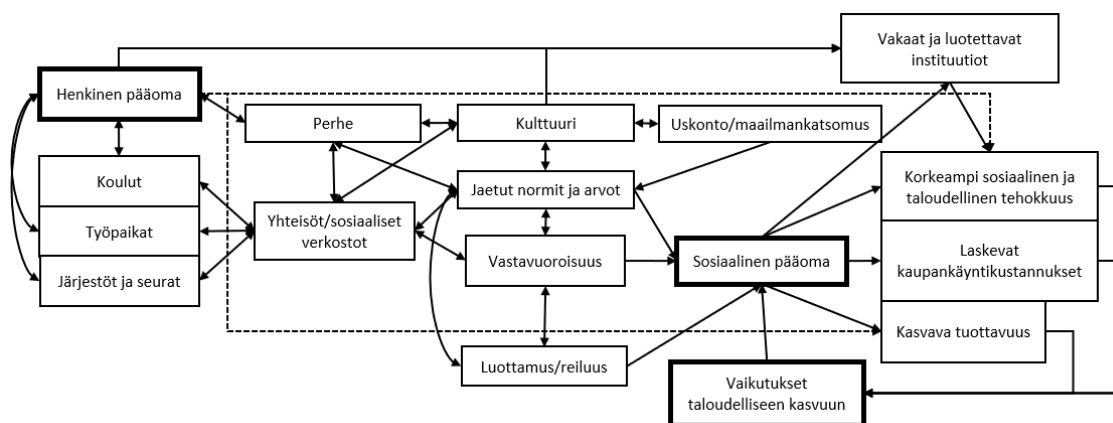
Vakaat ja luotettavat instituutiot

Henkinen pääoma

Perhe

Kulttuuri

Uskonto/maailmankatsomus

Koulut

Työpaikat

Järjestöt ja seurat

Yhteisöt/sosiaaliset verkostot

Jaetut normit ja arvot

Vastavuoroisuus

Sosiaalinen pääoma

Korkeampi sosiaalinen ja taloudellinen tehokkuus

Laskevat kaupankäyntikustannukset

Kasvava tuottavuus

Luottamus/reiluus

Vaikutukset taloudelliseen kasvuun